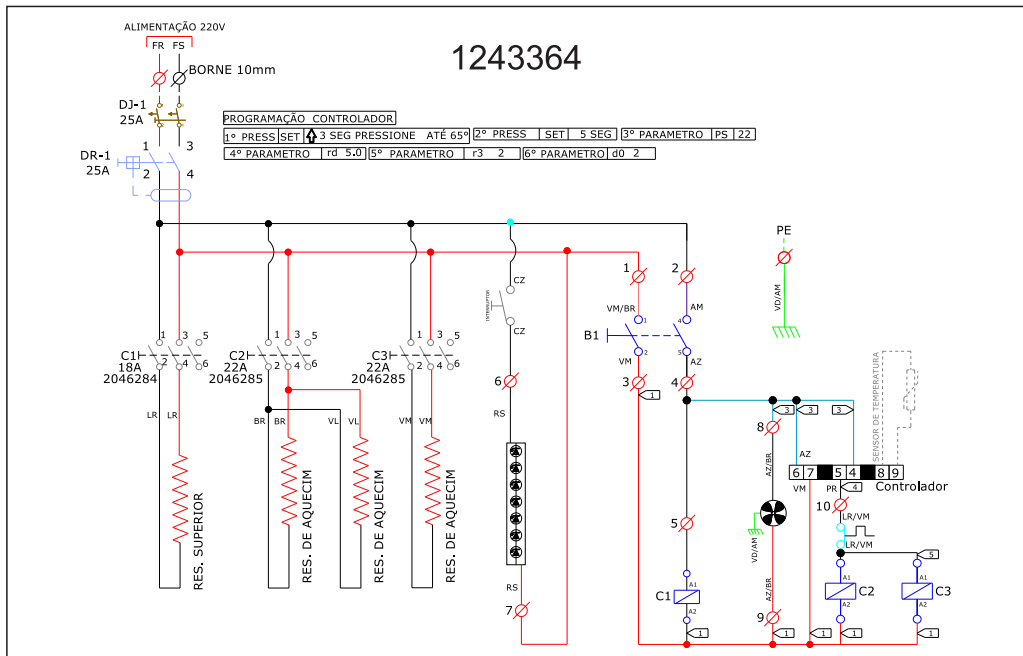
ALIMENTAÇÃO 220V
FR FS
BORNE 10mm
DJ-1
25A
DR-1
25A
1 3
2 4

1243364

PROGRAMAÇÃO CONTROLADOR
1° PRESS SET 3 SEG PRESSIONE ATÉ 65° | 2° PRESS SET 5 SEG | 3° PARAMETRO PS 22
4° PARAMETRO rd 5.0 | 5° PARAMETRO r3 2 | 6° PARAMETRO d0 2

PE
VD/AM

1 3 5
C1 2 4 6
18A
2046284
LR LR
RES. SUPERIOR

1 3 5
C2 2 4 6
22A
2046285
BR BR VL VL
RES. DE AQUECIM
RES. DE AQUECIM

1 3 5
C3 2 4 6
22A
2046285
VM VM
RES. DE AQUECIM

CZ
INTERRUPTOR
CZ
6
RS
RS
7

1 2
VM/BR AM
1 4
B1
2 5
VM AZ
3 4
1
5
A1
C1
A2
1

SENSOR DE TEMPERATURA
3 3 3
8
AZ/BR
AZ
6 7 5 4 8 9
VM PR 4
Controlador
10
LR/VM
LR/VM
VD/AM
AZ/BR
9
1 1
5
A1 A1
C2 C3
A2 A2
1 1